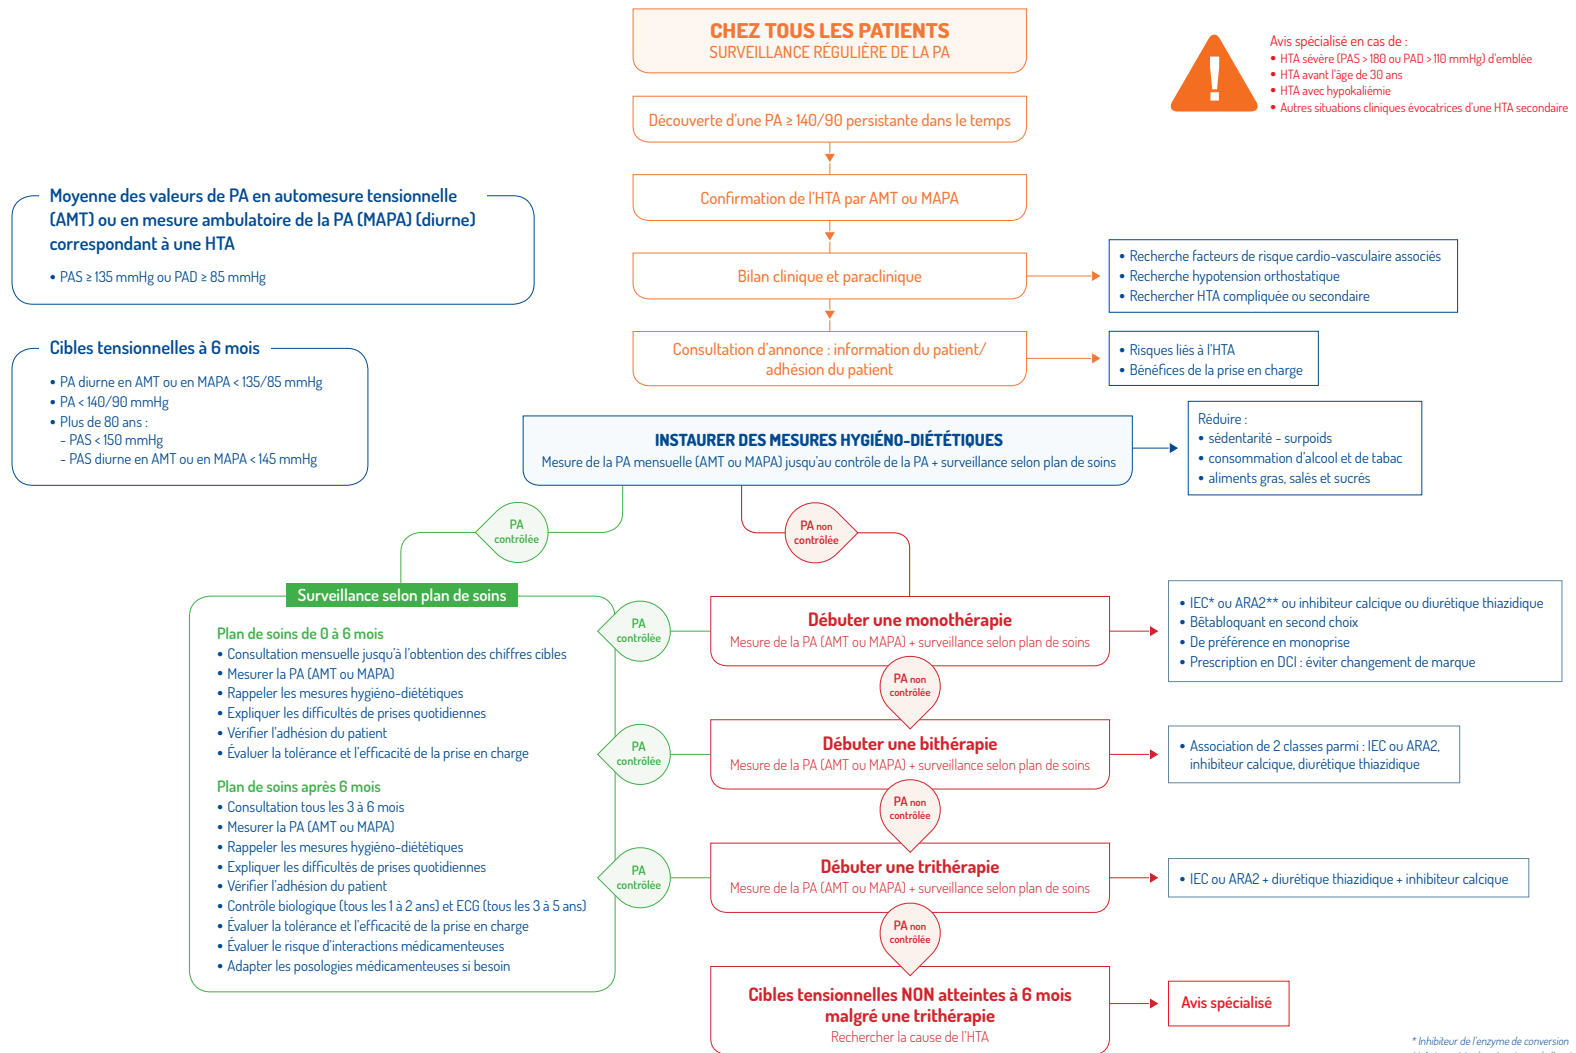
CHEZ TOUS LES PATIENTS
SURVEILLANCE RÉGULIÈRE DE LA PA

Avis spécialisé en cas de :
• HTA sévère (PAS > 180 ou PAD > 110 mmHg) d'emblée
• HTA avant l'âge de 30 ans
• HTA avec hypokaliémie
• Autres situations cliniques évocatrices d'une HTA secondaire

Découverte d'une PA ≥ 140/90 persistante dans le temps

Moyenne des valeurs de PA en automesure tensionnelle (AMT) ou en mesure ambulatoire de la PA (MAPA) (diurne) correspondant à une HTA
• PAS ≥ 135 mmHg ou PAD ≥ 85 mmHg

Confirmation de l'HTA par AMT ou MAPA

Bilan clinique et paraclinique

• Recherche facteurs de risque cardio-vasculaire associés
• Recherche hypotension orthostatique
• Rechercher HTA compliquée ou secondaire

Cibles tensionnelles à 6 mois
• PA diurne en AMT ou en MAPA < 135/85 mmHg
• PA < 140/90 mmHg
• Plus de 80 ans :
- PAS < 150 mmHg
- PAS diurne en AMT ou en MAPA < 145 mmHg

Consultation d'annonce : information du patient/ adhésion du patient

• Risques liés à l'HTA
• Bénéfices de la prise en charge

INSTAURER DES MESURES HYGIÉNO-DIÉTÉTIQUES
Mesure de la PA mensuelle (AMT ou MAPA) jusqu'au contrôle de la PA + surveillance selon plan de soins

Réduire :
• sédentarité – surpoids
• consommation d'alcool et de tabac
• aliments gras, salés et sucrés

PA contrôlée

PA non contrôlée

Surveillance selon plan de soins

Plan de soins de 0 à 6 mois
• Consultation mensuelle jusqu'à l'obtention des chiffres cibles
• Mesurer la PA (AMT ou MAPA)
• Rappeler les mesures hygiéno-diététiques
• Expliquer les difficultés de prises quotidiennes
• Vérifier l'adhésion du patient
• Évaluer la tolérance et l'efficacité de la prise en charge

Plan de soins après 6 mois
• Consultation tous les 3 à 6 mois
• Mesurer la PA (AMT ou MAPA)
• Rappeler les mesures hygiéno-diététiques
• Expliquer les difficultés de prises quotidiennes
• Vérifier l'adhésion du patient
• Contrôle biologique (tous les 1 à 2 ans) et ECG (tous les 3 à 5 ans)
• Évaluer la tolérance et l'efficacité de la prise en charge
• Évaluer le risque d'interactions médicamenteuses
• Adapter les posologies médicamenteuses si besoin

PA contrôlée

Débuter une monothérapie
Mesure de la PA (AMT ou MAPA) + surveillance selon plan de soins

• IEC* ou ARA2** ou inhibiteur calcique ou diurétique thiazidique
• Bêtabloquant en second choix
• De préférence en monoprise
• Prescription en DCI : éviter changement de marque

PA non contrôlée

PA contrôlée

Débuter une bithérapie
Mesure de la PA (AMT ou MAPA) + surveillance selon plan de soins

• Association de 2 classes parmi : IEC ou ARA2, inhibiteur calcique, diurétique thiazidique

PA non contrôlée

PA contrôlée

Débuter une trithérapie
Mesure de la PA (AMT ou MAPA) + surveillance selon plan de soins

• IEC ou ARA2 + diurétique thiazidique + inhibiteur calcique

PA non contrôlée

Cibles tensionnelles NON atteintes à 6 mois malgré une trithérapie
Rechercher la cause de l'HTA

Avis spécialisé

* Inhibiteur de l'enzyme de conversion
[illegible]